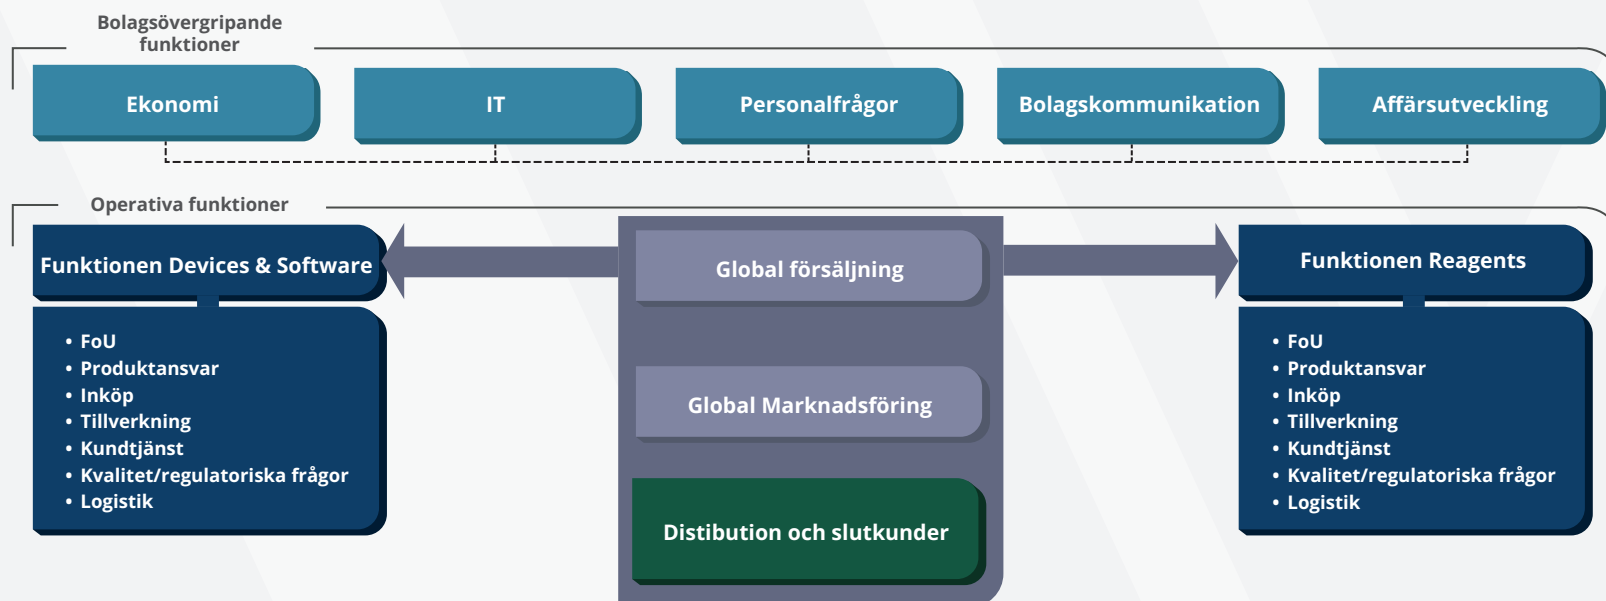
Bolagsövergripande funktioner

Ekonomi

IT

Personalfrågor

Bolagskommunikation

Affärsutveckling

Operativa funktioner

Funktionen Devices & Software

• FoU
• Produktansvar
• Inköp
• Tillverkning
• Kundtjänst
• Kvalitet/regulatoriska frågor
• Logistik

Global försäljning

Global Marknadsföring

Distibution och slutkunder

Funktionen Reagents

• FoU
• Produktansvar
• Inköp
• Tillverkning
• Kundtjänst
• Kvalitet/regulatoriska frågor
• Logistik